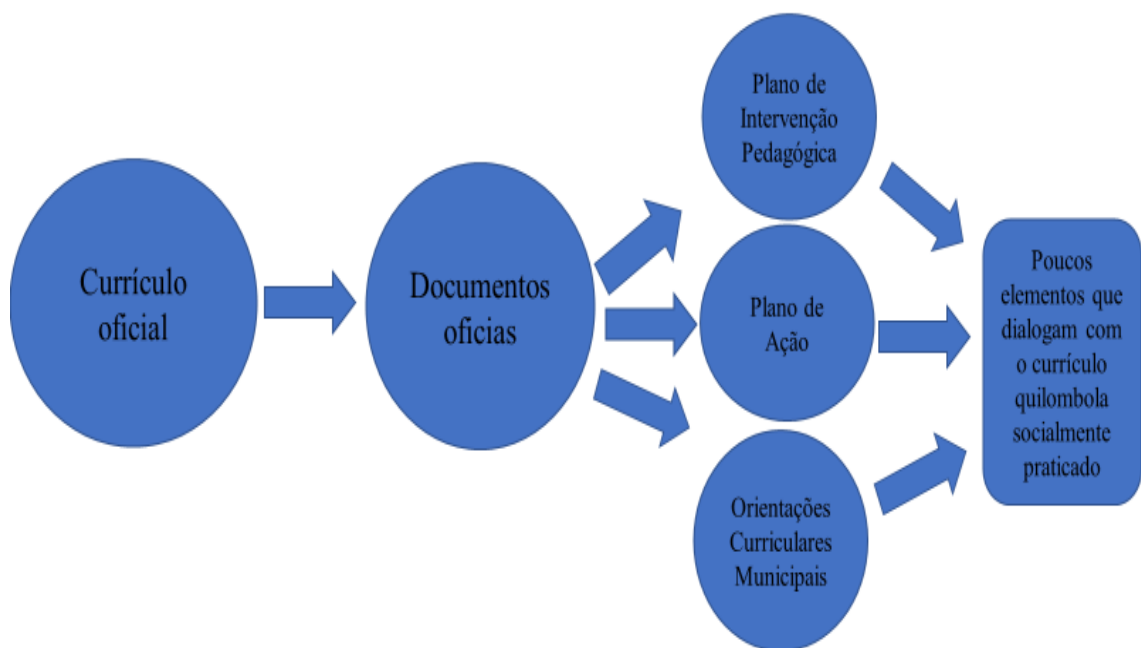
Currículo oficial

Documentos oficias

Plano de Intervenção Pedagógica

Plano de Ação

Orientações Curriculares Municipais

Poucos elementos que dialogam com o currículo quilombola socialmente praticado